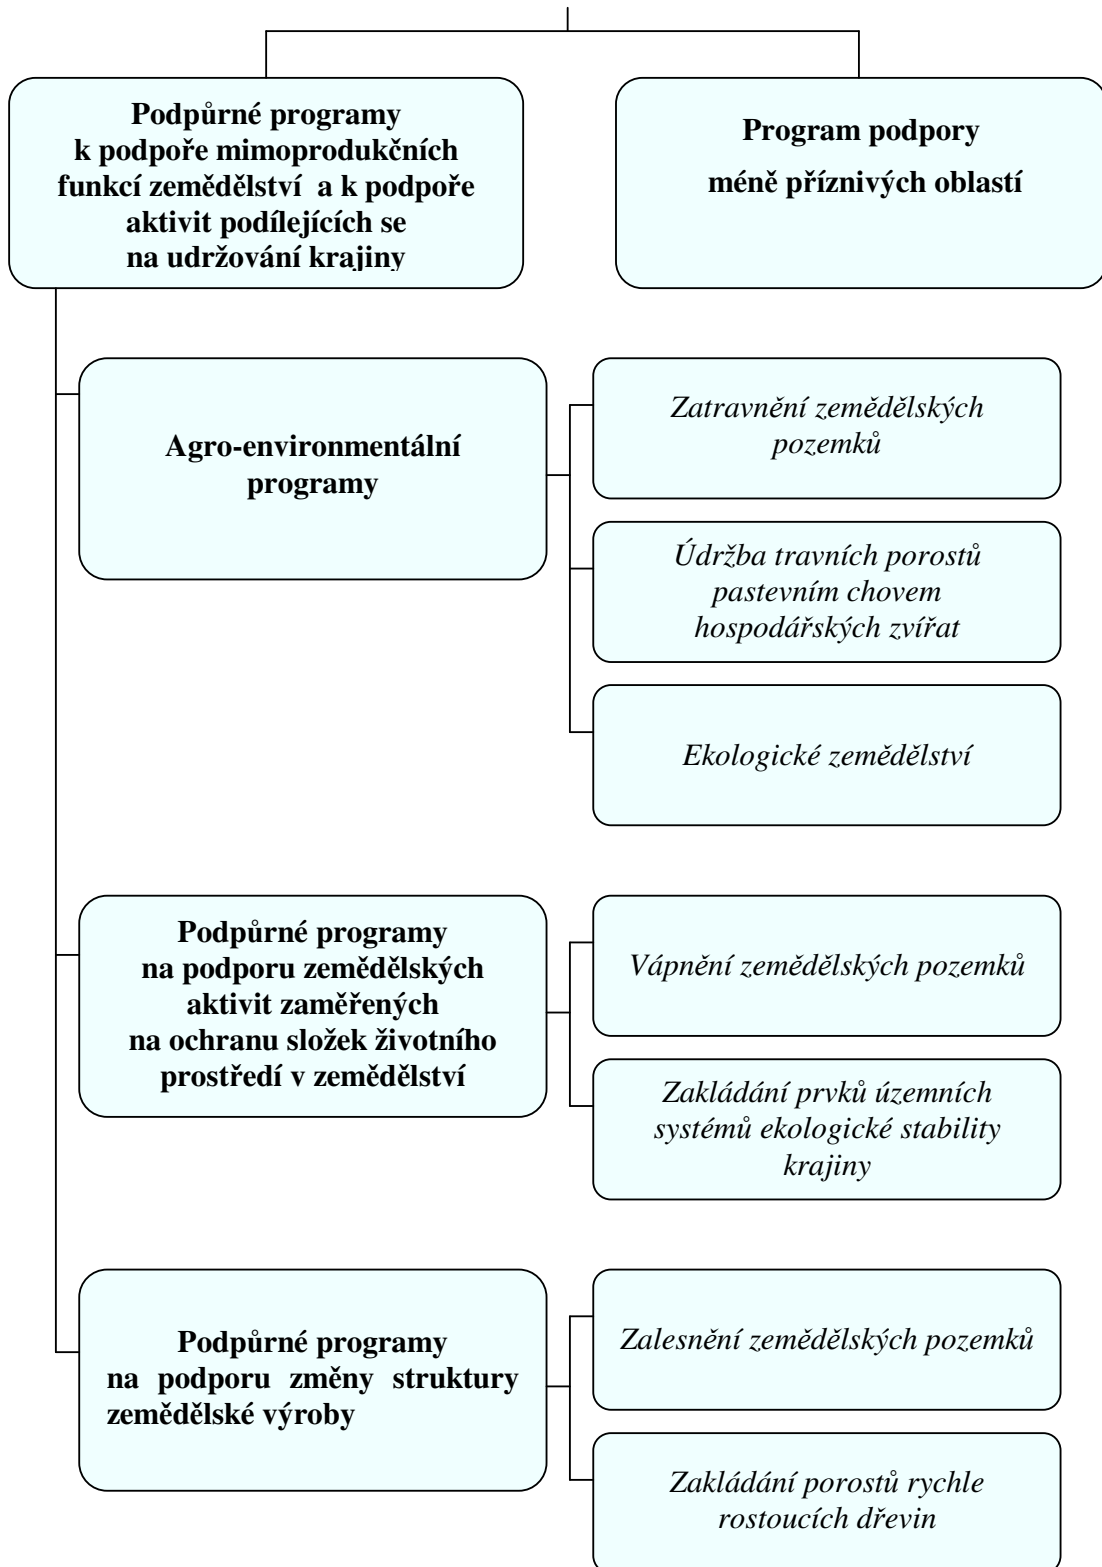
**Podpůrné programy k podpoře mimoprodukčních funkcí zemědělství a k podpoře aktivit podílejících se na udržování krajiny**

**Program podpory méně příznivých oblastí**

**Agro-environmentální programy**

*Zatravnění zemědělských pozemků*

*Údržba travních porostů pastevním chovem hospodářských zvířat*

*Ekologické zemědělství*

**Podpůrné programy na podporu zemědělských aktivit zaměřených na ochranu složek životního prostředí v zemědělství**

*Vápnění zemědělských pozemků*

*Zakládání prvků územních systémů ekologické stability krajiny*

**Podpůrné programy na podporu změny struktury zemědělské výroby**

*Zalesnění zemědělských pozemků*

*Zakládání porostů rychle rostoucích dřevin*